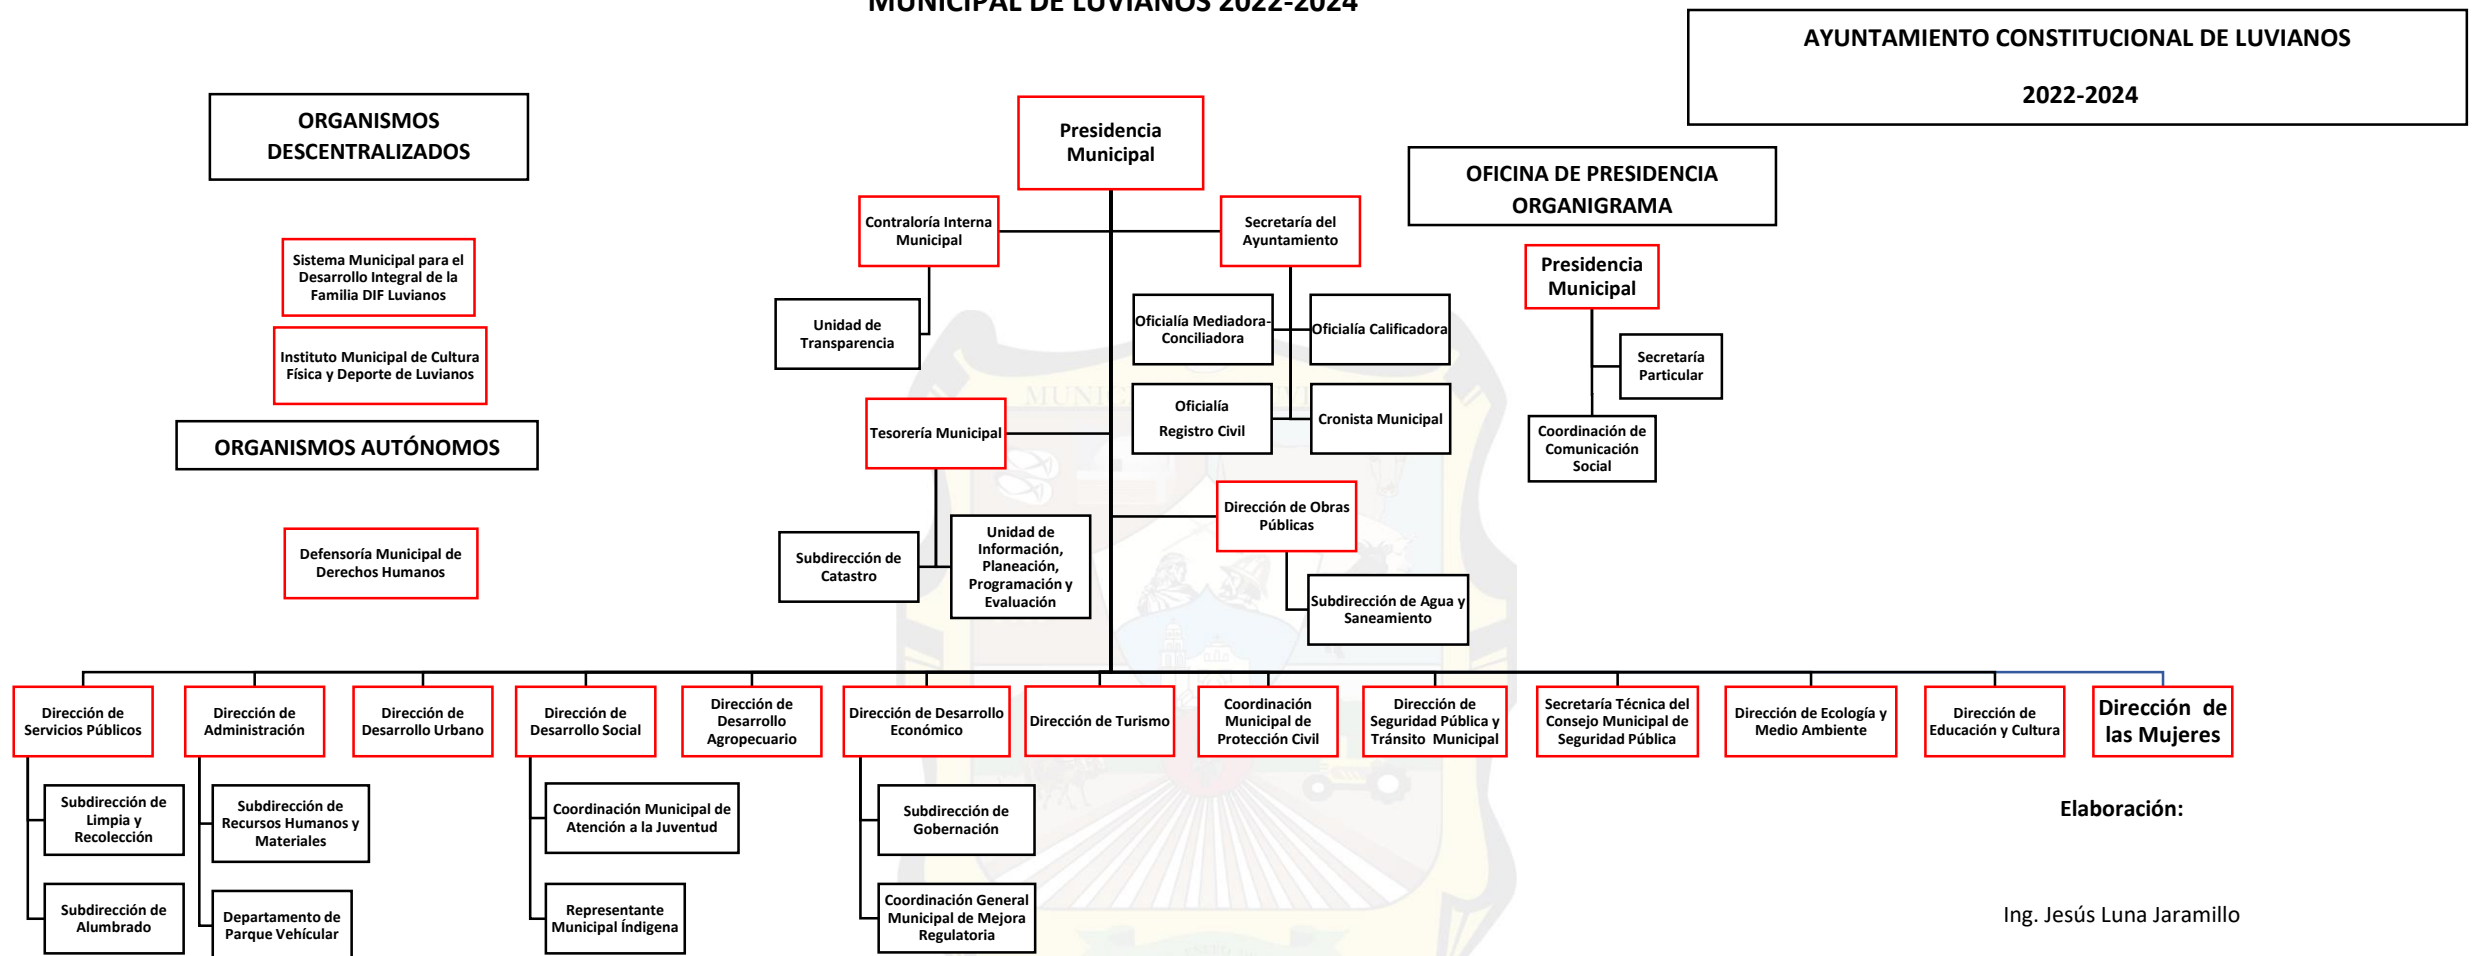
MUNICIPAL DE LUVIANOS 2022-2024

AYUNTAMIENTO CONSTITUCIONAL DE LUVIANOS

2022-2024

ORGANISMOS DESCENTRALIZADOS

Sistema Municipal para el Desarrollo Integral de la Familia DIF Luvianos

Instituto Municipal de Cultura Física y Deporte de Luvianos

ORGANISMOS AUTÓNOMOS

Defensoría Municipal de Derechos Humanos

Presidencia Municipal

Contraloría Interna Municipal

Secretaría del Ayuntamiento

Unidad de Transparencia

Oficialía Mediadora-Conciliadora

Oficialía Calificadora

Oficialía Registro Civil

Cronista Municipal

Tesorería Municipal

Dirección de Obras Públicas

Subdirección de Catastro

Unidad de Información, Planeación, Programación y Evaluación

Subdirección de Agua y Saneamiento

OFICINA DE PRESIDENCIA ORGANIGRAMA

Presidencia Municipal

Secretaría Particular

Coordinación de Comunicación Social

Dirección de Servicios Públicos

Dirección de Administración

Dirección de Desarrollo Urbano

Dirección de Desarrollo Social

Dirección de Desarrollo Agropecuario

Dirección de Desarrollo Económico

Dirección de Turismo

Coordinación Municipal de Protección Civil

Dirección de Seguridad Pública y Tránsito Municipal

Secretaría Técnica del Consejo Municipal de Seguridad Pública

Dirección de Ecología y Medio Ambiente

Dirección de Educación y Cultura

Dirección de las Mujeres

Subdirección de Limpia y Recolección

Subdirección de Alumbrado

Subdirección de Recursos Humanos y Materiales

Departamento de Parque Vehícular

Coordinación Municipal de Atención a la Juventud

Representante Municipal Índigena

Subdirección de Gobernación

Coordinación General Municipal de Mejora Regulatoria

Elaboración:

Ing. Jesús Luna Jaramillo